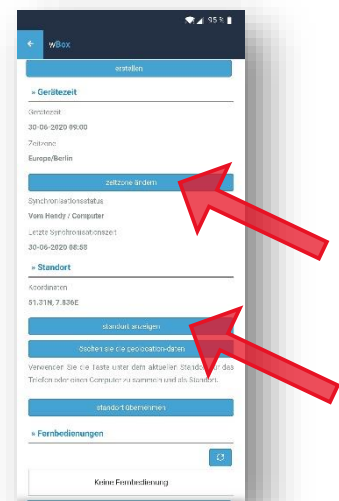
35 %

wBox

erstellen

» Gerätezeit

Gerätezeit

30-06-2020 09:00

Zeitzone

Europe/Berlin

zeitzone ändern

Synchronisationsstatus

Vom Handy / Computer

Letzte Synchronisationszeit

30-06-2020 08:58

» Standort

Koordinaten

51.31N, 7.836E

standort anzeigen

löschen sie die geolocation-daten

Verwenden Sie die Taste unter dem aktuellen Standort für das Telefon oder einen Computer zu sammeln und als Standort.

standort übernehmen

» Fernbedienungen

Keine Fernbedienung